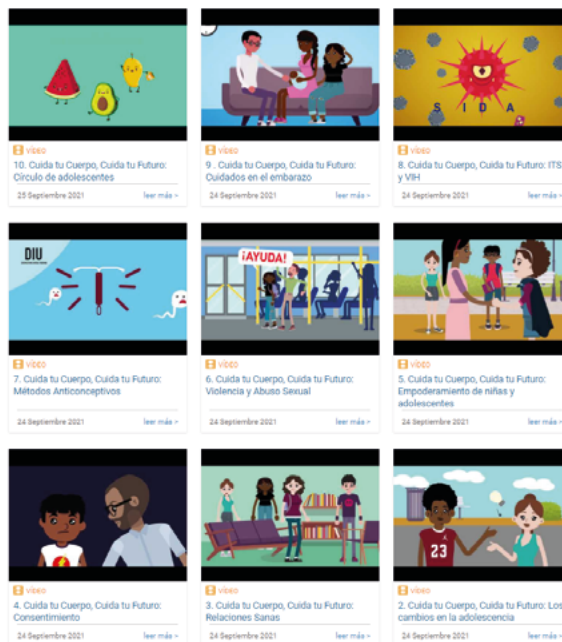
VIDEO
10. Cuida tu Cuerpo, Cuida tu Futuro: Círculo de adolescentes
25 Septiembre 2021
leer más >

VIDEO
9 . Cuida tu Cuerpo, Cuida tu Futuro: Cuidados en el embarazo
24 Septiembre 2021
leer más >

S I D A
VIDEO
8. Cuida tu Cuerpo, Cuida tu Futuro: ITS y VIH
24 Septiembre 2021
leer más >

DIU
VIDEO
7. Cuida tu Cuerpo, Cuida tu Futuro: Métodos Anticonceptivos
24 Septiembre 2021
leer más >

¡AYUDA!
VIDEO
6. Cuida tu Cuerpo, Cuida tu Futuro: Violencia y Abuso Sexual
24 Septiembre 2021
leer más >

VIDEO
5. Cuida tu Cuerpo, Cuida tu Futuro: Empoderamiento de niñas y adolescentes
24 Septiembre 2021
leer más >

VIDEO
4. Cuida tu Cuerpo, Cuida tu Futuro: Consentimiento
24 Septiembre 2021
leer más >

VIDEO
3. Cuida tu Cuerpo, Cuida tu Futuro: Relaciones Sanas
24 Septiembre 2021
leer más >

23
VIDEO
2. Cuida tu Cuerpo, Cuida tu Futuro: Los cambios en la adolescencia
24 Septiembre 2021
leer más >